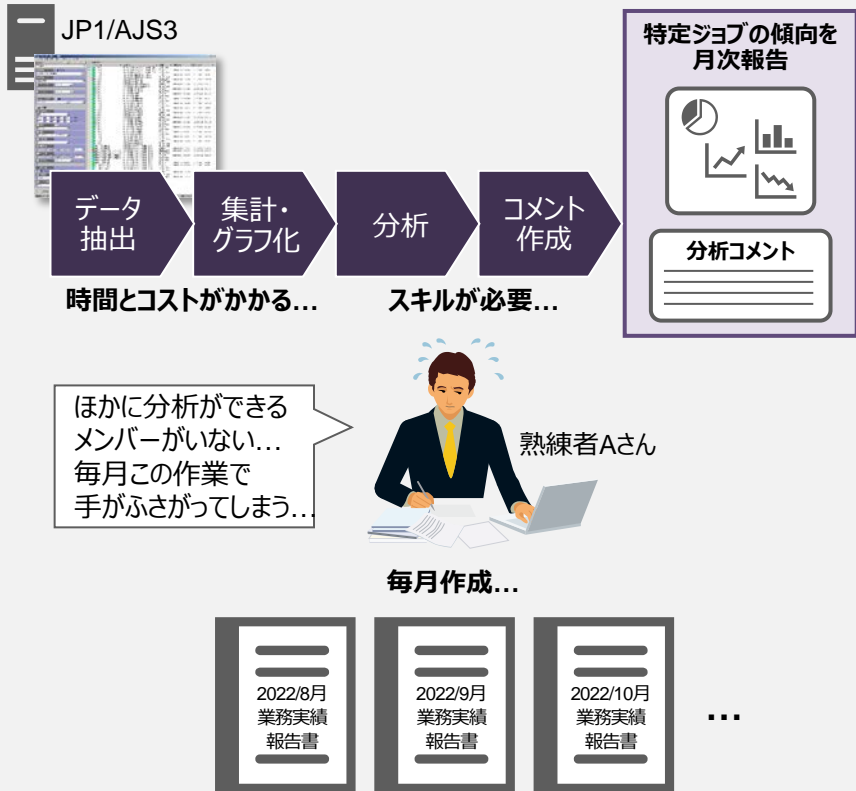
JP1/AJS3

データ抽出

集計・グラフ化

分析

コメント作成

特定ジョブの傾向を月次報告

分析コメント

時間とコストがかかる…

スキルが必要…

ほかに分析ができるメンバーがいない…
毎月この作業で手がふさがってしまう…

熟練者Aさん

毎月作成…

2022/8月
業務実績
報告書

2022/9月
業務実績
報告書

2022/10月
業務実績
報告書

…